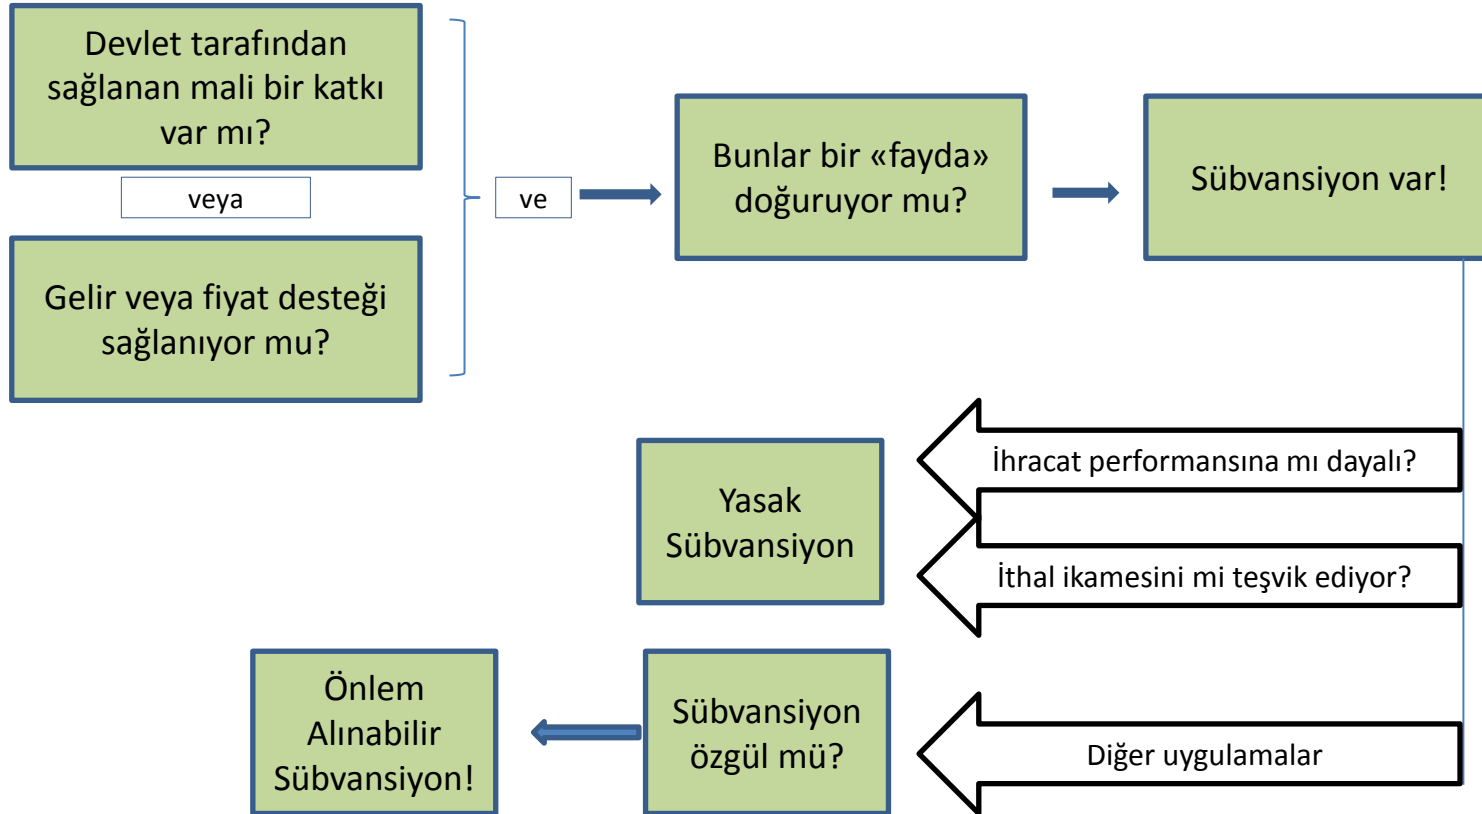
Devlet tarafından sağlanan mali bir katkı var mı?

veya

Gelir veya fiyat desteği sağlanıyor mu?

ve

Bunlar bir «fayda» doğuruyor mu?

Sübvansiyon var!

İhracat performansına mı dayalı?

İthal ikamesini mi teşvik ediyor?

Yasak Sübvansiyon

Diğer uygulamalar

Sübvansiyon özgül mü?

Önlem Alınabilir Sübvansiyon!